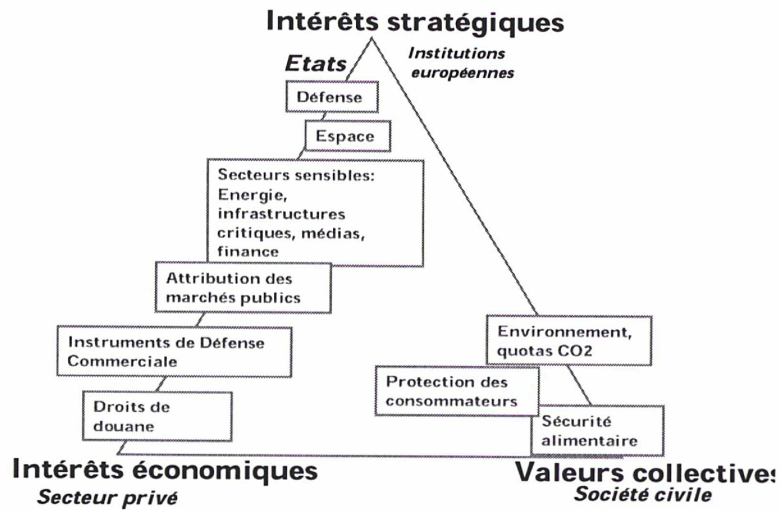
Intérêts stratégiques

Etats

Institutions européennes

Défense

Espace

Secteurs sensibles: Energie, infrastructures critiques, médias, finance

Attribution des marchés publics

Instruments de Défense Commerciale

Droits de douane

Environnement, quotas CO2

Protection des consommateurs

Sécurité alimentaire

Intérêts économiques

Secteur privé

Valeurs collective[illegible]

Société civile